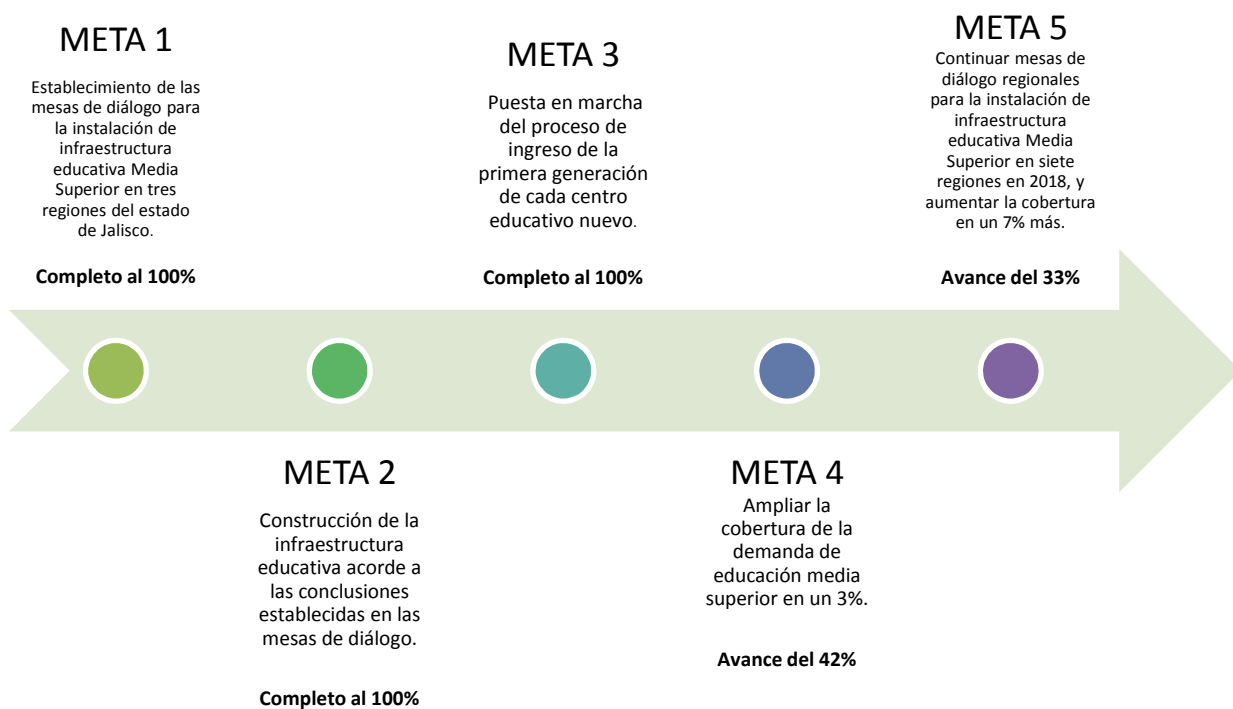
META 1

Establecimiento de las mesas de diálogo para la instalación de infraestructura educativa Media Superior en tres regiones del estado de Jalisco.

**Completo al 100%**

META 3

Puesta en marcha del proceso de ingreso de la primera generación de cada centro educativo nuevo.

**Completo al 100%**

META 5

Continuar mesas de diálogo regionales para la instalación de infraestructura educativa Media Superior en siete regiones en 2018, y aumentar la cobertura en un 7% más.

**Avance del 33%**

META 2

Construcción de la infraestructura educativa acorde a las conclusiones establecidas en las mesas de diálogo.

**Completo al 100%**

META 4

Ampliar la cobertura de la demanda de educación media superior en un 3%.

**Avance del 42%**